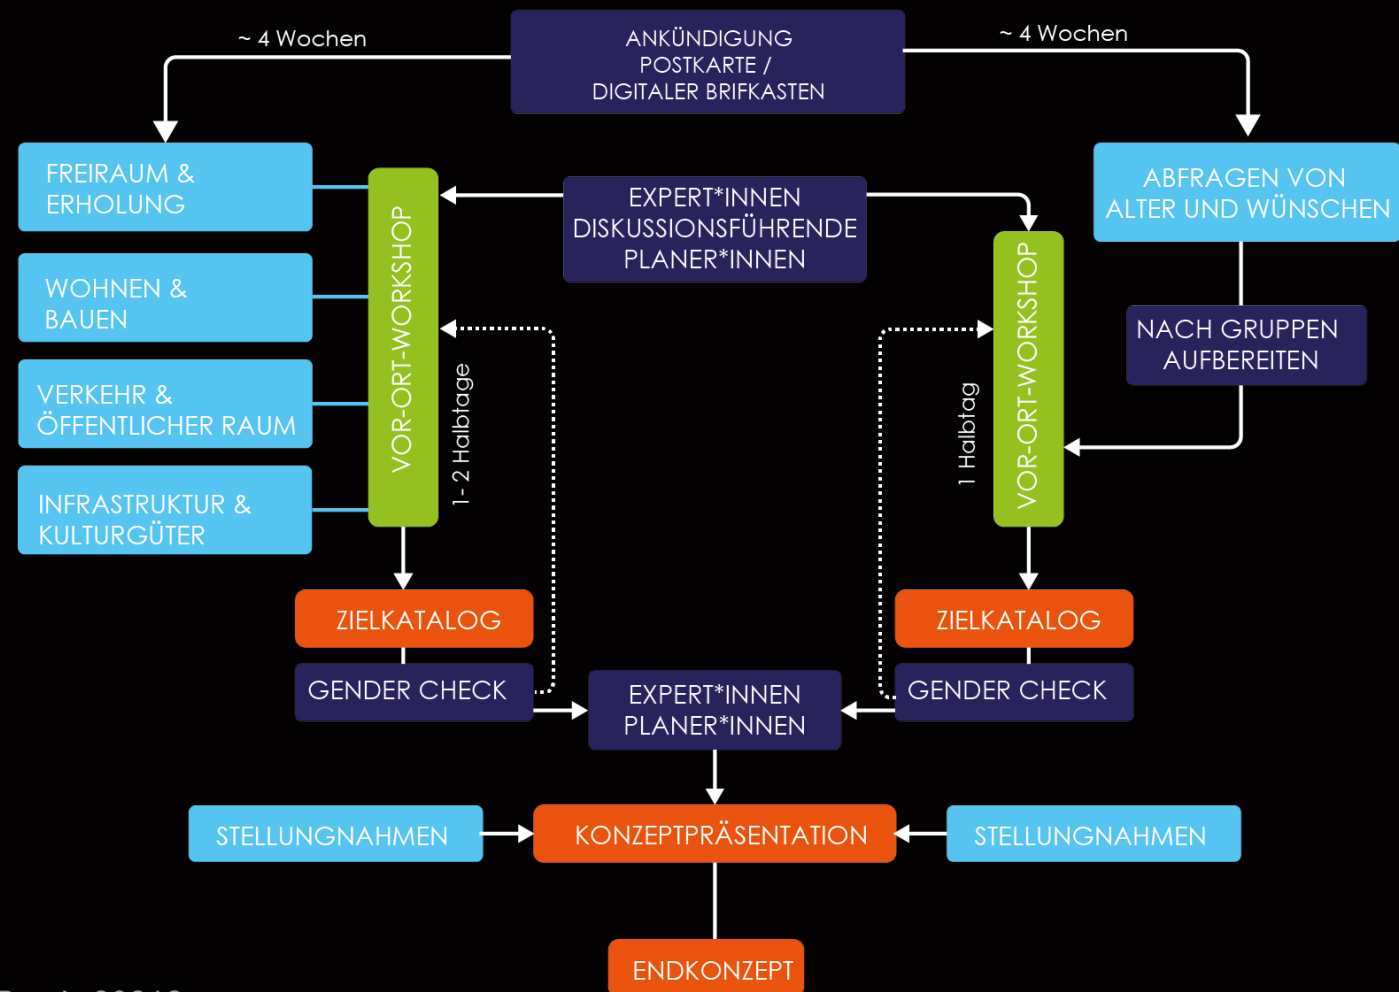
ANKÜNDIGUNG
POSTKARTE /
DIGITALER BRIFKASTEN

~ 4 Wochen

~ 4 Wochen

FREIRAUM & ERHOLUNG

WOHNEN & BAUEN

VERKEHR & ÖFFENTLICHER RAUM

INFRASTRUKTUR & KULTURGÜTER

VOR-ORT-WORKSHOP

1 - 2 Halbtage

EXPERT*INNEN
DISKUSSIONSFÜHRENDE
PLANER*INNEN

ABFRAGEN VON ALTER UND WÜNSCHEN

NACH GRUPPEN AUFBEREITEN

1 Halbtag

VOR-ORT-WORKSHOP

ZIELKATALOG

GENDER CHECK

ZIELKATALOG

GENDER CHECK

EXPERT*INNEN
PLANER*INNEN

STELLUNGNAHMEN

KONZEPTPRÄSENTATION

STELLUNGNAHMEN

ENDKONZEPT